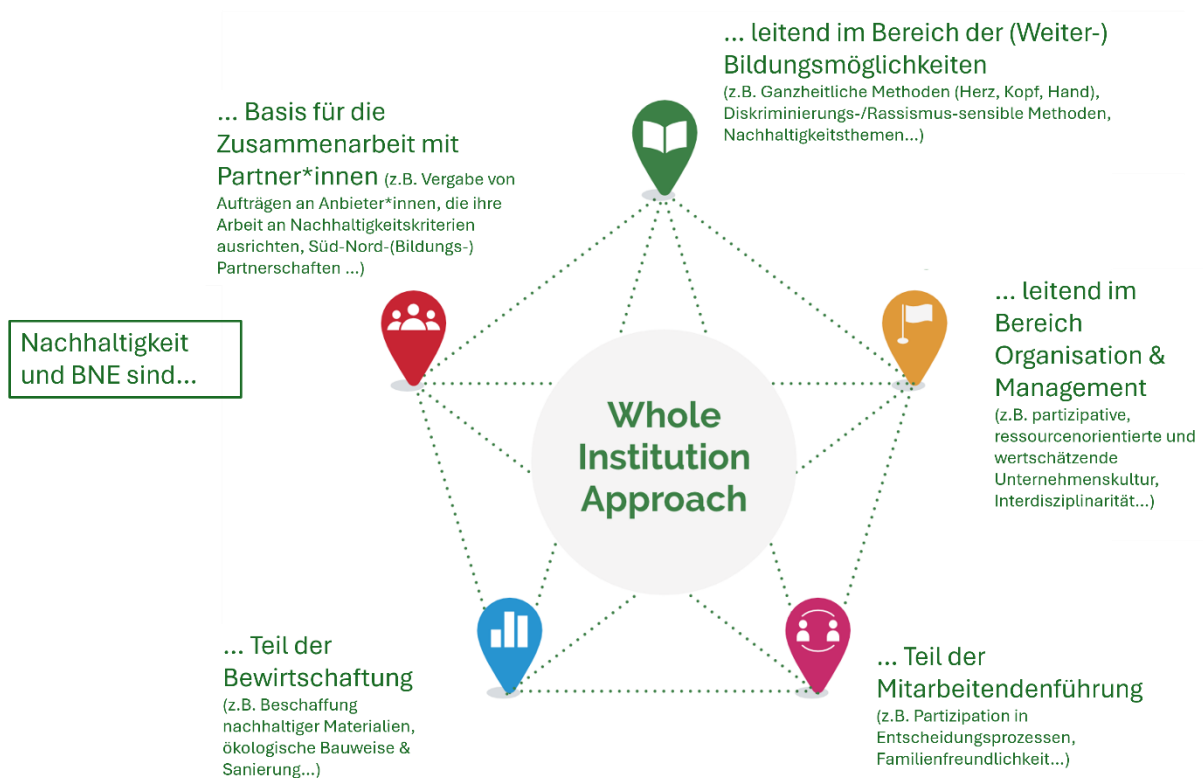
Nachhaltigkeit und BNE sind...

... leitend im Bereich der (Weiter-) Bildungsmöglichkeiten (z.B. Ganzheitliche Methoden (Herz, Kopf, Hand), Diskriminierungs-/Rassismus-sensible Methoden, Nachhaltigkeitsthemen...)

... Basis für die Zusammenarbeit mit Partner*innen (z.B. Vergabe von Aufträgen an Anbieter*innen, die ihre Arbeit an Nachhaltigkeitskriterien ausrichten, Süd-Nord-(Bildungs-) Partnerschaften ...)

... leitend im Bereich Organisation & Management (z.B. partizipative, ressourcenorientierte und wertschätzende Unternehmenskultur, Interdisziplinarität...)

Whole Institution Approach

... Teil der Bewirtschaftung (z.B. Beschaffung nachhaltiger Materialien, ökologische Bauweise & Sanierung...)

... Teil der Mitarbeitendenführung (z.B. Partizipation in Entscheidungsprozessen, Familienfreundlichkeit...)